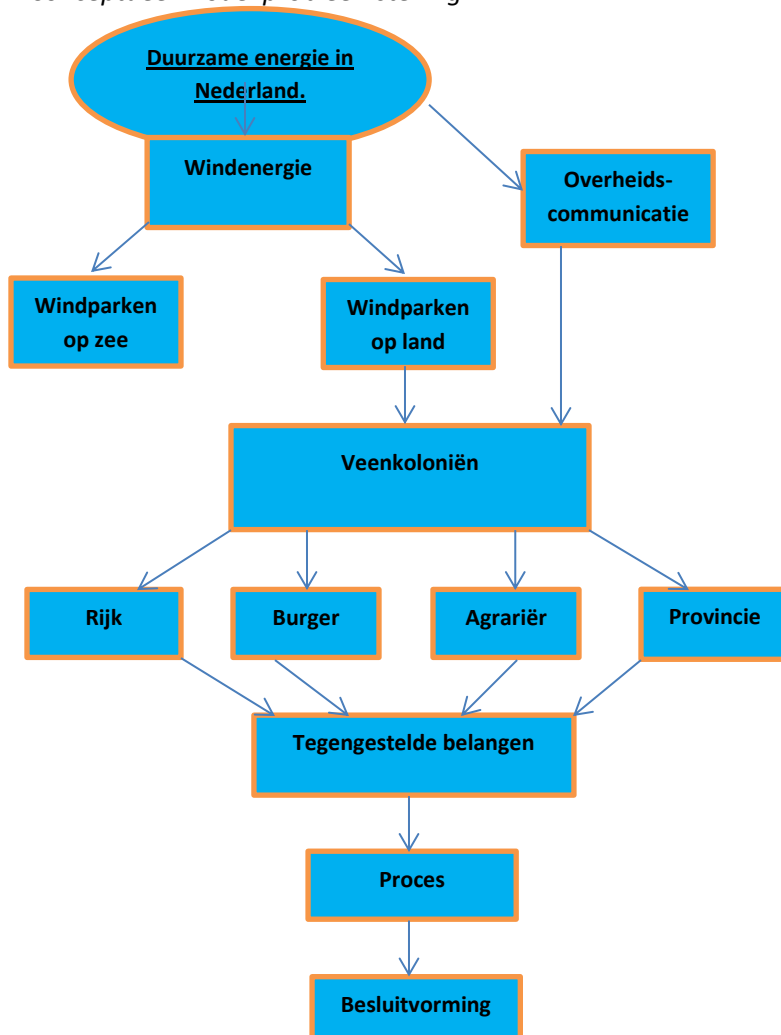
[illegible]

Duurzame energie in Nederland.

Windenergie

Overheids-communicatie

Windparken op zee

Windparken op land

Veenkoloniën

Rijk

Burger

Agrariër

Provincie

Tegengestelde belangen

Proces

Besluitvorming